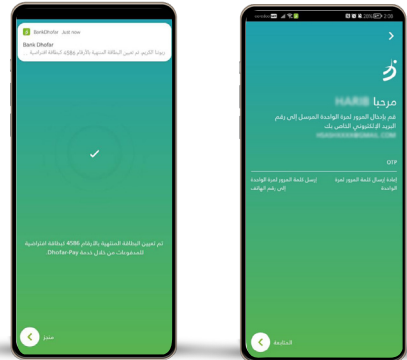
BankDhofar Just now

Bank Dhofar

زبوننا الكريم تم تعيين البطاقة المنتهية بالأرقام 4586 البطاقة الافتراضية

تم تعيين البطاقة المنتهية بالأرقام 4586 كبطاقة افتراضية للمدفوعات من خلال خدمة Dhofar-Pay.

تم

20% 2:38

مرحبا HARIB

قم بإدخال كلمة المرور لمرة الواحدة المرسل إلى رقم البريد الإلكتروني الخاص بك

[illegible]

OTP

إرسال كلمة المرور لمرة الواحدة إلى رقم الهاتف

إعادة إرسال كلمة المرور لمرة الواحدة

المتابعة